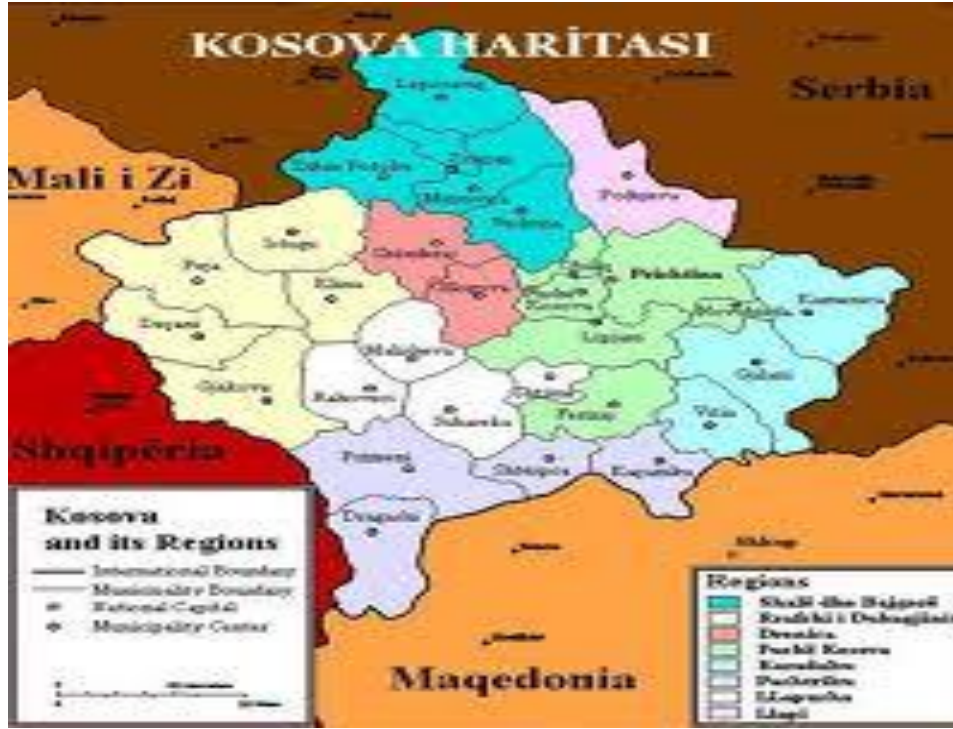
KOSOVA HARİTASI

Serbia

Mali i Zi

Shqipëria

Maqedonia

Leposaviq

Zubin Potok

Zveçan

Mitrovica

Vushtrria

Podujeva

Istogu

Skënderaj

Peja

Klina

Gllogoc

Obiliq

Prishtina

Fushë Kosova

Deçani

Novobërda

Kamenica

Malisheva

Lipjani

Gjakova

Rahoveci

Shtime

Gjilani

Suhareka

Ferizaj

Vitia

Prizreni

Shtërpca

Kaçaniku

Dragashi

Kosova and its Regions

International Boundary

Municipality Boundary

National Capital

Municipality Center

Regions

Shala dhe Bajgorë

Rrafshi i Dukagjinit

Drenica

Fushë Kosova

Karadaku

Podurieva

LLapusha

Llapi

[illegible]

Shkup